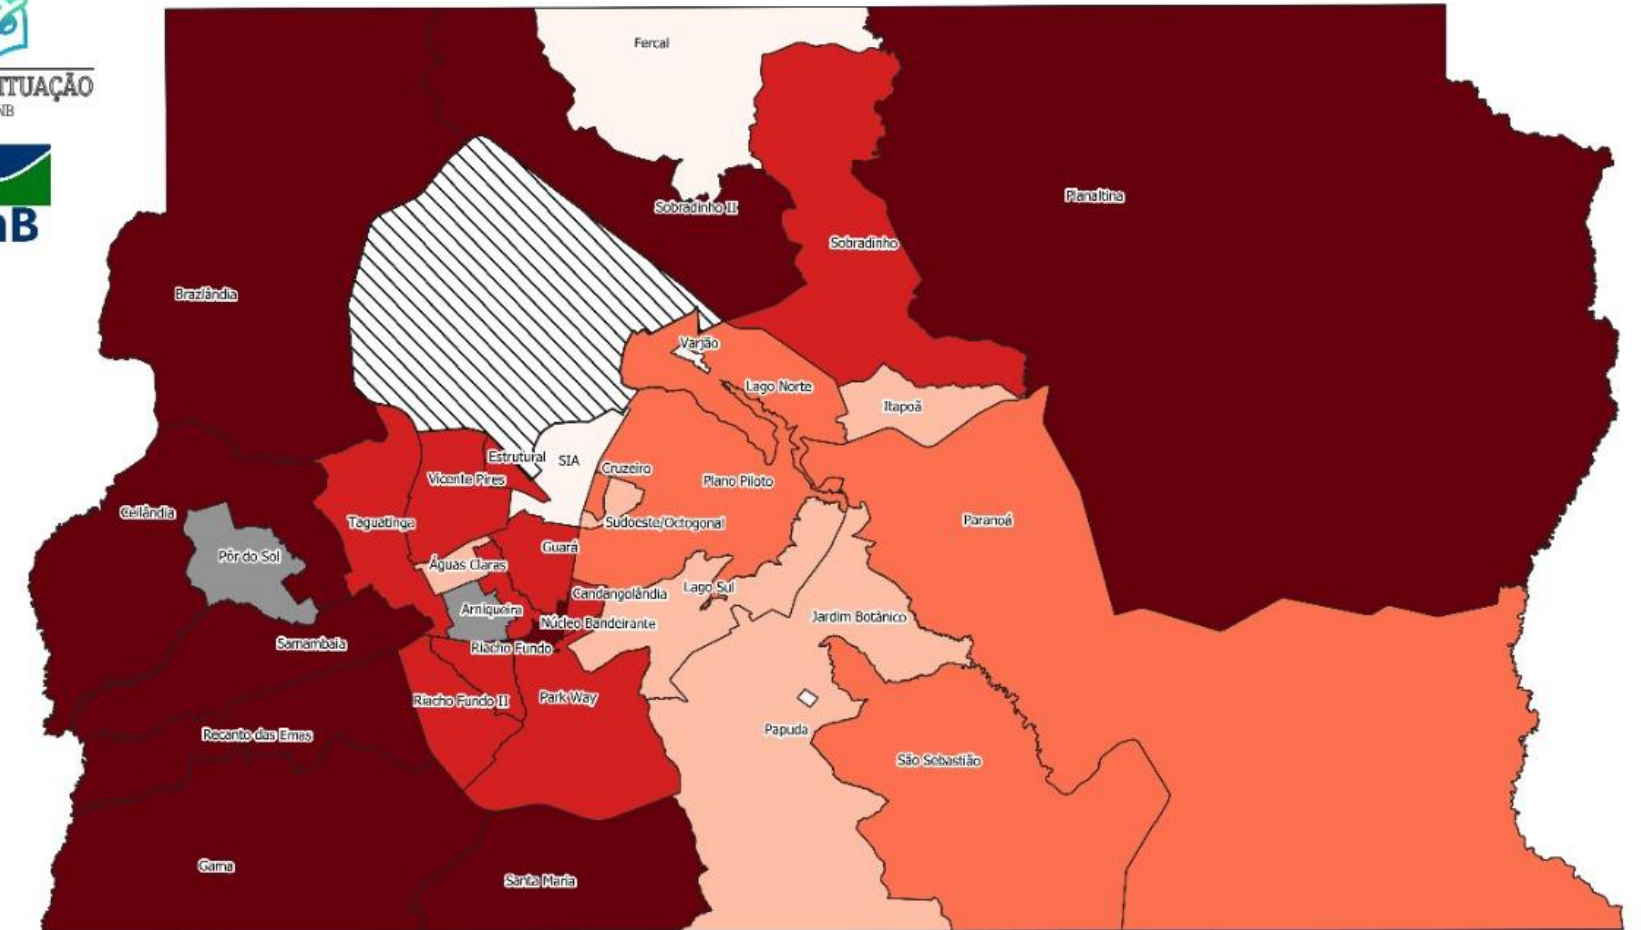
TUAÇÃO
NB

nB

Fercal

Sobradinho II

Planaltina

Sobradinho

Brazlândia

Varjão

Lago Norte

Itapoã

Estrutural

SIA

Cruzeiro

Vicente Pires

Plano Piloto

Ceilândia

Taguatinga

Sudoeste/Octogonal

Paranoá

Guará

Pôr do Sol

Águas Claras

Candangolândia

Lago Sul

Arniqueira

Núcleo Bandeirante

Jardim Botânico

Samambaia

Riacho Fundo

Riacho Fundo II

Park Way

Papuda

Recanto das Emas

São Sebastião

Gama

Santa Maria